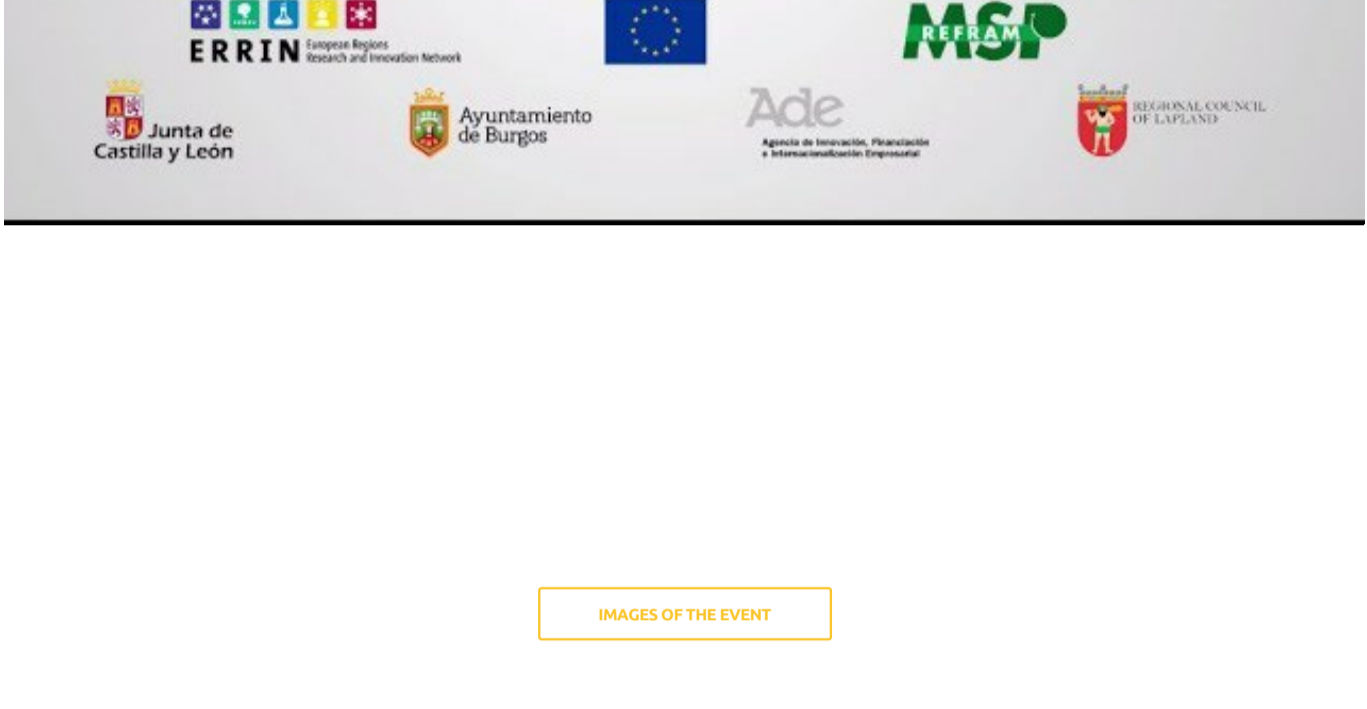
ERRIN European Regions Research and Innovation Network

MSP REFRAM

Junta de Castilla y León

Ayuntamiento de Burgos

Ade Agencia de Innovación, Financiación e Internacionalización Empresarial

REGIONAL COUNCIL OF LAPLAND

IMAGES OF THE EVENT